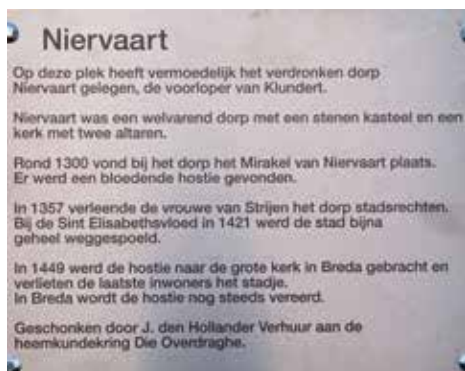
Niervaart

Op deze plek heeft vermoedelijk het verdronken dorp Niervaart gelegen, de voorloper van Klundert.

Niervaart was een welvarend dorp met een stenen kasteel en een kerk met twee altaren.

Rond 1300 vond bij het dorp het Mirakel van Niervaart plaats. Er werd een bloedende hostie gevonden.

In 1357 verleende de vrouwe van Strijen het dorp stadsrechten. Bij de Sint Elisabethsvloed in 1421 werd de stad bijna geheel weggespoeld.

In 1449 werd de hostie naar de grote kerk in Breda gebracht en verlieten de laatste inwoners het stadje. In Breda wordt de hostie nog steeds vereerd.

Geschonken door J. den Hollander Verhuur aan de heemkundekring Die Overdraghe.